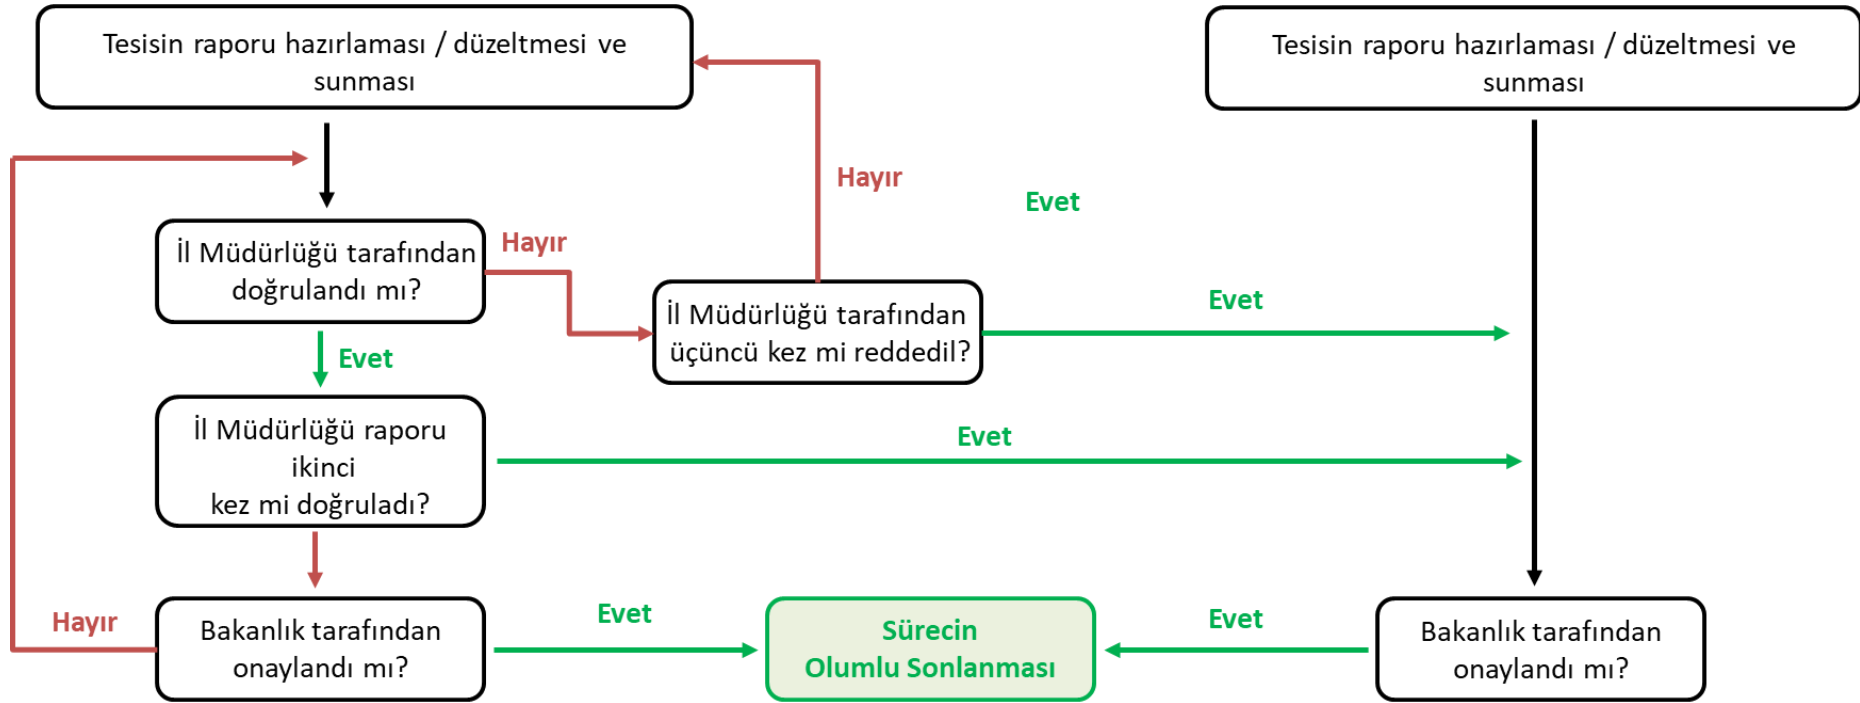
Tesisin raporu hazırlaması / düzeltmesi ve sunması

Tesisin raporu hazırlaması / düzeltmesi ve sunması

Hayır

Evet

İl Müdürlüğü tarafından doğrulandı mı?

Hayır

İl Müdürlüğü tarafından üçüncü kez mi reddedil?

Evet

Evet

İl Müdürlüğü raporu ikinci kez mi doğruladı?

Evet

Hayır

Bakanlık tarafından onaylandı mı?

Evet

Sürecin Olumlu Sonlanması

Evet

Bakanlık tarafından onaylandı mı?